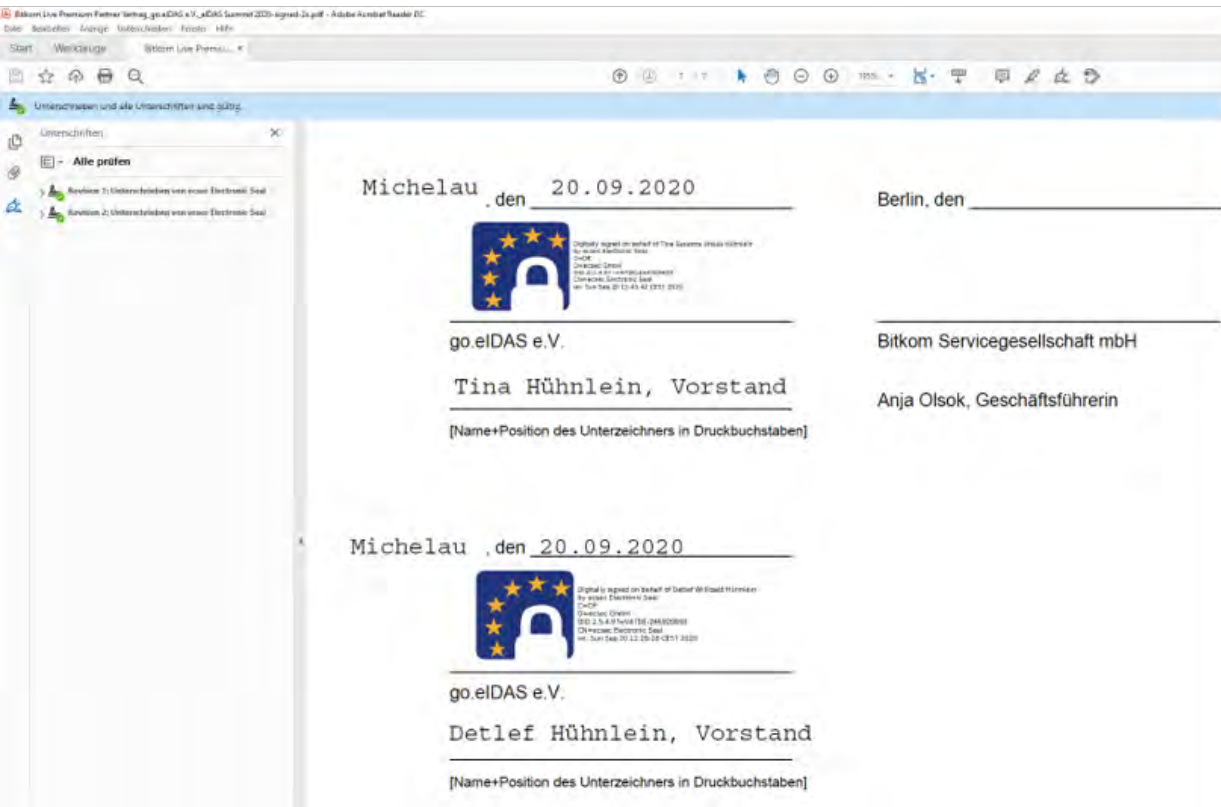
Bitkom Live Premium Partner Vertrag_go.eIDAS e.V._eIDAS Summit 2020-signed-2x.pdf - Adobe Acrobat Reader DC
Datei Bearbeiten Anzeige Unterschreiben Fenster Hilfe
Start Werkzeuge Bitkom Live Premiu... ×

Unterschreiben und alle Unterschriften sind gültig.

Unterschriften
Alle prüfen
Revision 1: Unterschrieben von ecsec Electronic Seal
Revision 2: Unterschrieben von ecsec Electronic Seal

Michelau , den 20.09.2020

Digitally signed on behalf of Tina Susanne Ursula Hühnlein by ecsec Electronic Seal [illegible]

go.eIDAS e.V.

Tina Hühnlein, Vorstand

[Name+Position des Unterzeichners in Druckbuchstaben]

Berlin, den

Bitkom Servicegesellschaft mbH

Anja Olsok, Geschäftsführerin

Michelau , den 20.09.2020

Digitally signed on behalf of Detlef Wilhelm Hühnlein by ecsec Electronic Seal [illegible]

go.eIDAS e.V.

Detlef Hühnlein, Vorstand

[Name+Position des Unterzeichners in Druckbuchstaben]